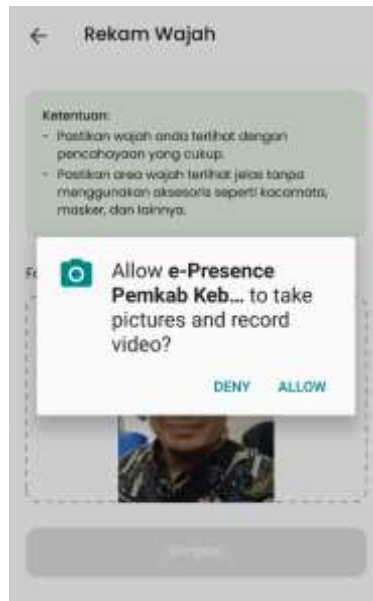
Rekam Wajah

Ketentuan:
- Pastikan wajah anda terlihat dengan pencahayaan yang cukup.
- Pastikan area wajah terlihat jelas tanpa menggunakan aksesoris seperti kacamata, masker, dan lainnya.

Fo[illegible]

Allow **e-Presence Pemkab Keb...** to take pictures and record video?

DENY ALLOW

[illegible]